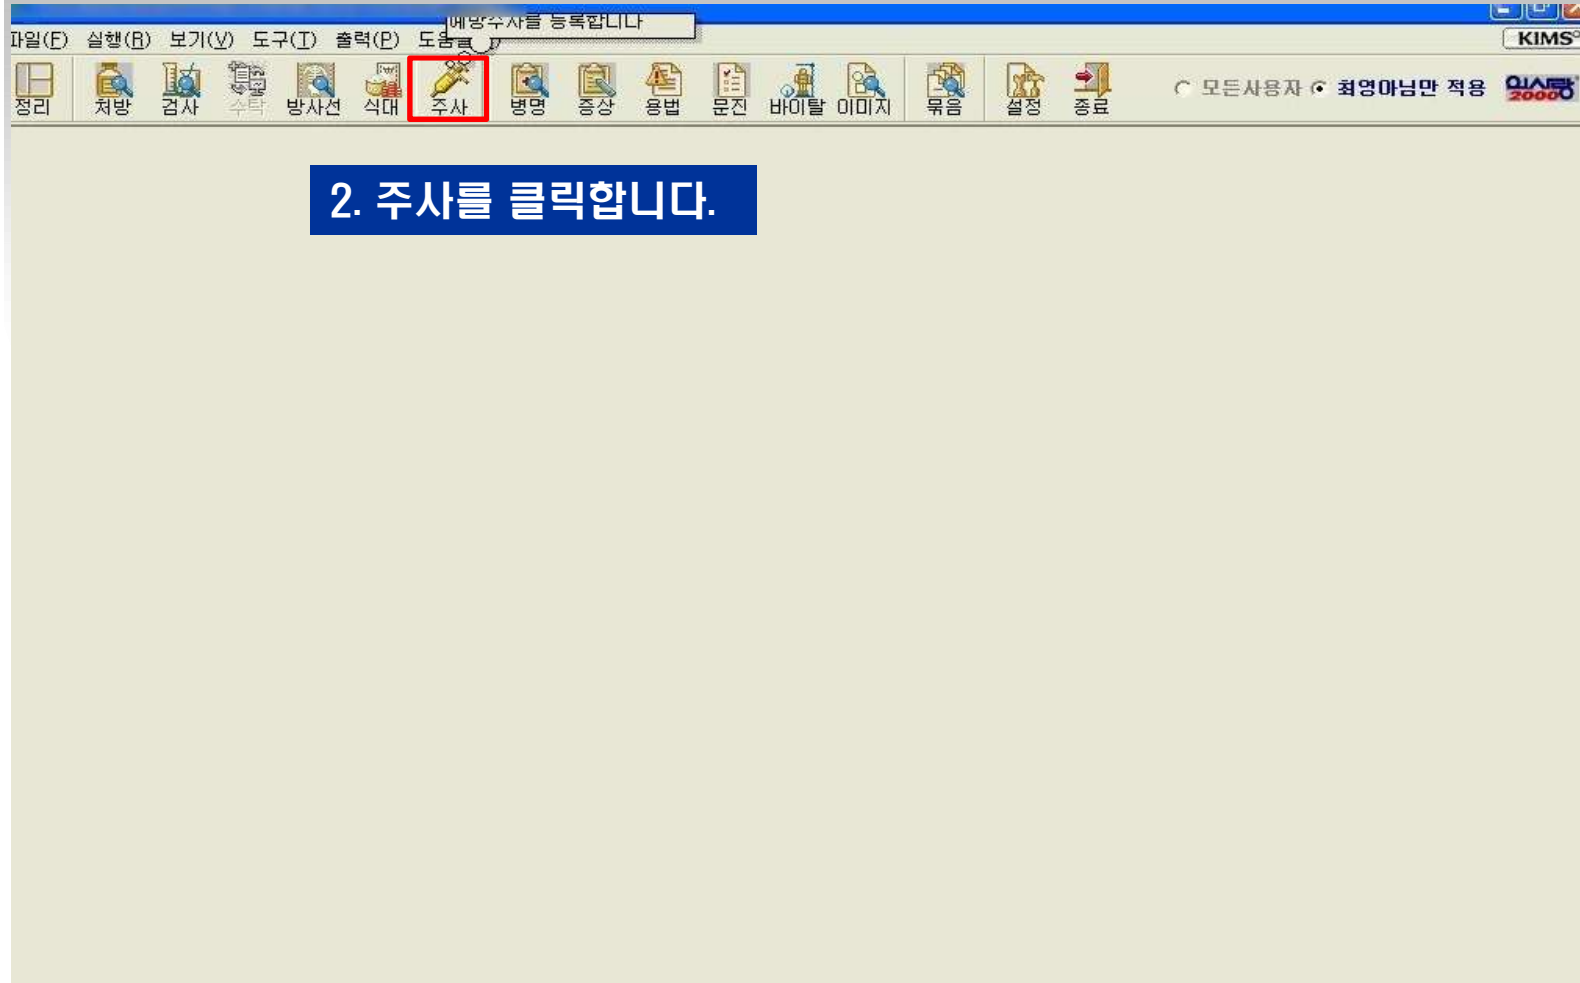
예방주사를 등록합니다

파일(F) 실행(R) 보기(V) 도구(T) 출력(P) 도움말

KIMS

정리 처방 검사 수탁 방사선 식대 주사 병명 증상 용법 문진 바이탈 이미지 묶음 설정 종료

모든사용자 최영아님만 적용

의사랑 2000

2. 주사를 클릭합니다.